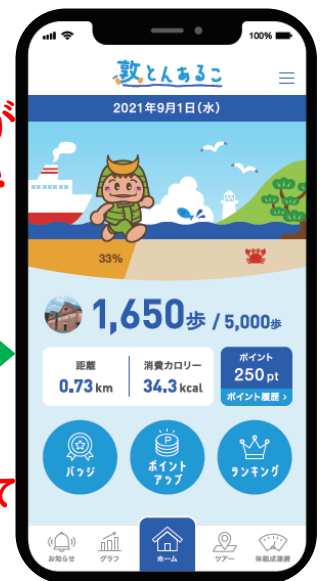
100%

敦とんあるこ

2021年9月1日（水）

33%

1,650歩 / 5,000歩

距離
0.73 km

消費カロリー
34.3 kcal

ポイント
250 pt
ポイント履歴 >

バッジ

ポイントアップ

ランキング

お知らせ

グラフ

ホーム

ツアー

体組成測定